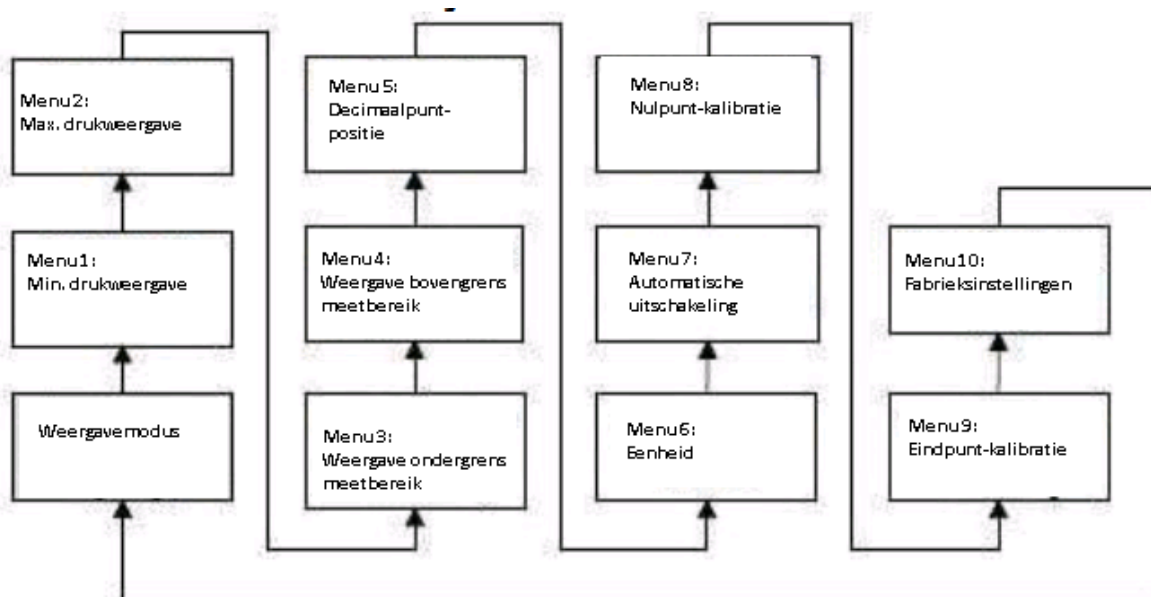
Menu2:
Max. drukweergave

Menu1:
Min. drukweergave

Weergavemodus

Menu5:
Decimaalpunt-positie

Menu4:
Weergave bovengrens meetbereik

Menu3:
Weergave ondergrens meetbereik

Menu8:
Nulpunt-kalibratie

Menu7:
Automatische uitschakeling

Menu6:
Eenheid

Menu10:
Fabrieksinstellingen

Menu9:
Eindpunt-kalibratie